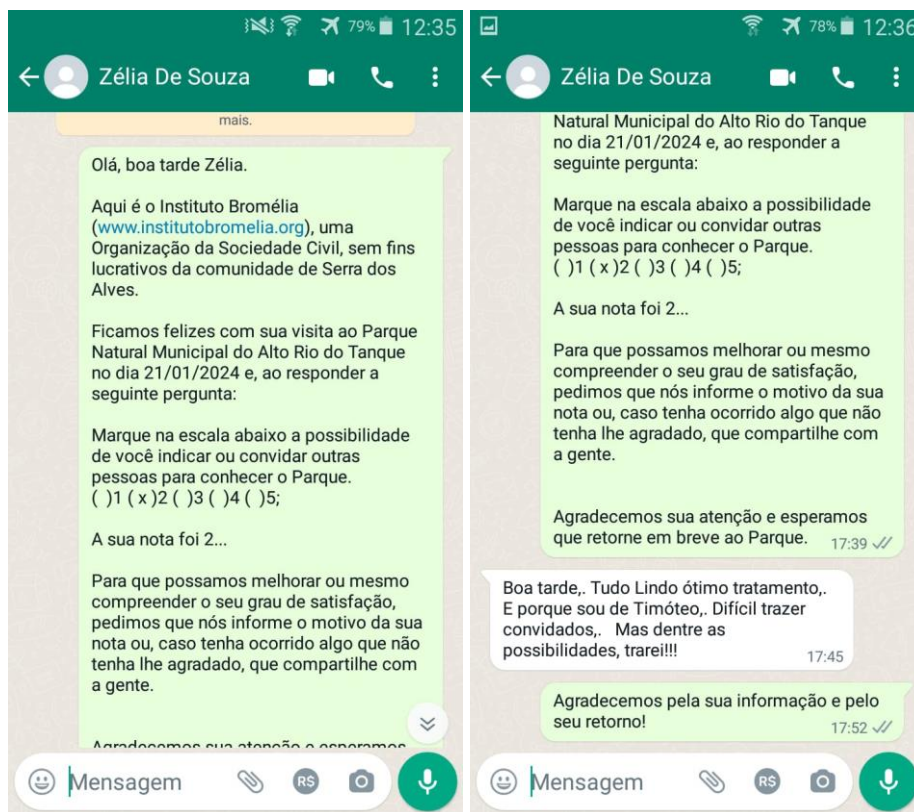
79% 12:35

Zélia De Souza

mais.

Olá, boa tarde Zélia.

Aqui é o Instituto Bromélia (www.institutobromelia.org), uma Organização da Sociedade Civil, sem fins lucrativos da comunidade de Serra dos Alves.

Ficamos felizes com sua visita ao Parque Natural Municipal do Alto Rio do Tanque no dia 21/01/2024 e, ao responder a seguinte pergunta:

Marque na escala abaixo a possibilidade de você indicar ou convidar outras pessoas para conhecer o Parque.
( )1 ( x )2 ( )3 ( )4 ( )5;

A sua nota foi 2...

Para que possamos melhorar ou mesmo compreender o seu grau de satisfação, pedimos que nós informe o motivo da sua nota ou, caso tenha ocorrido algo que não tenha lhe agradado, que compartilhe com a gente.

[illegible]

Mensagem

78% 12:36

Zélia De Souza

Natural Municipal do Alto Rio do Tanque no dia 21/01/2024 e, ao responder a seguinte pergunta:

Marque na escala abaixo a possibilidade de você indicar ou convidar outras pessoas para conhecer o Parque.
( )1 ( x )2 ( )3 ( )4 ( )5;

A sua nota foi 2...

Para que possamos melhorar ou mesmo compreender o seu grau de satisfação, pedimos que nós informe o motivo da sua nota ou, caso tenha ocorrido algo que não tenha lhe agradado, que compartilhe com a gente.

Agradecemos sua atenção e esperamos que retorne em breve ao Parque. 17:39

Boa tarde,. Tudo Lindo ótimo tratamento,. E porque sou de Timóteo,. Difícil trazer convidados,. Mas dentre as possibilidades, trarei!!! 17:45

Agradecemos pela sua informação e pelo seu retorno! 17:52

Mensagem